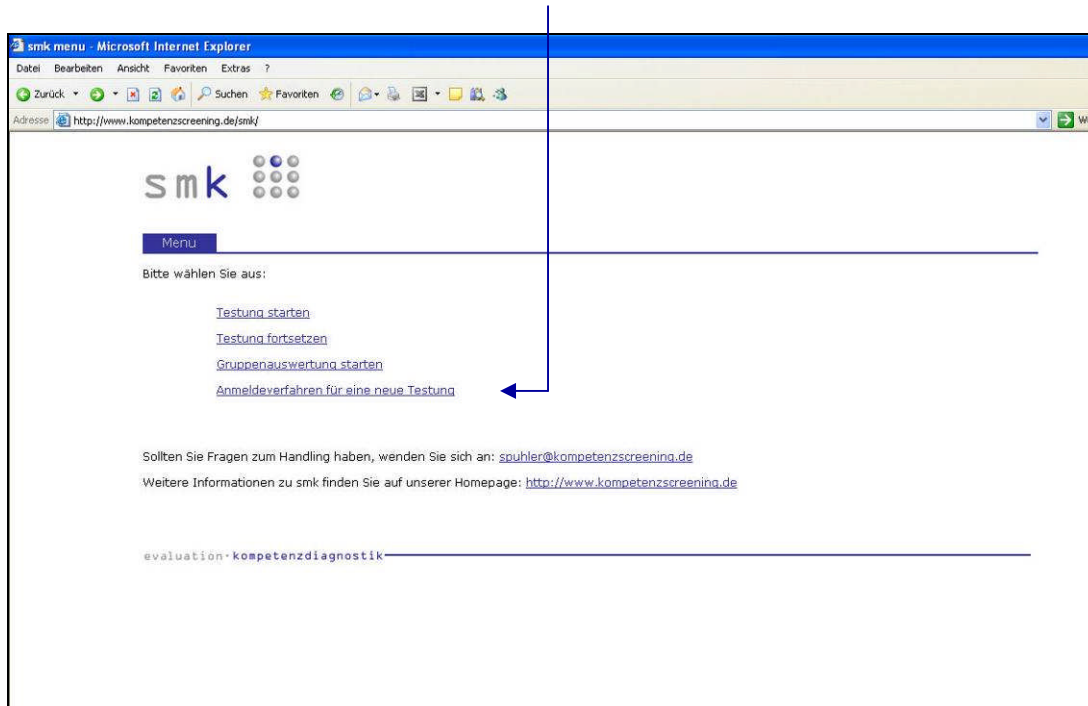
smk menu - Microsoft Internet Explorer

Datei Bearbeiten Ansicht Favoriten Extras ?

Zurück Suchen Favoriten

Adresse http://www.kompetenzscreening.de/smk/

W

smk

Menu

Bitte wählen Sie aus:

Testung starten

Testung fortsetzen

Gruppenauswertung starten

Anmeldeverfahren für eine neue Testung

Sollten Sie Fragen zum Handling haben, wenden Sie sich an: spuhler@kompetenzscreening.de

Weitere Informationen zu smk finden Sie auf unserer Homepage: http://www.kompetenzscreening.de

evaluation · kompetenzdiagnostik